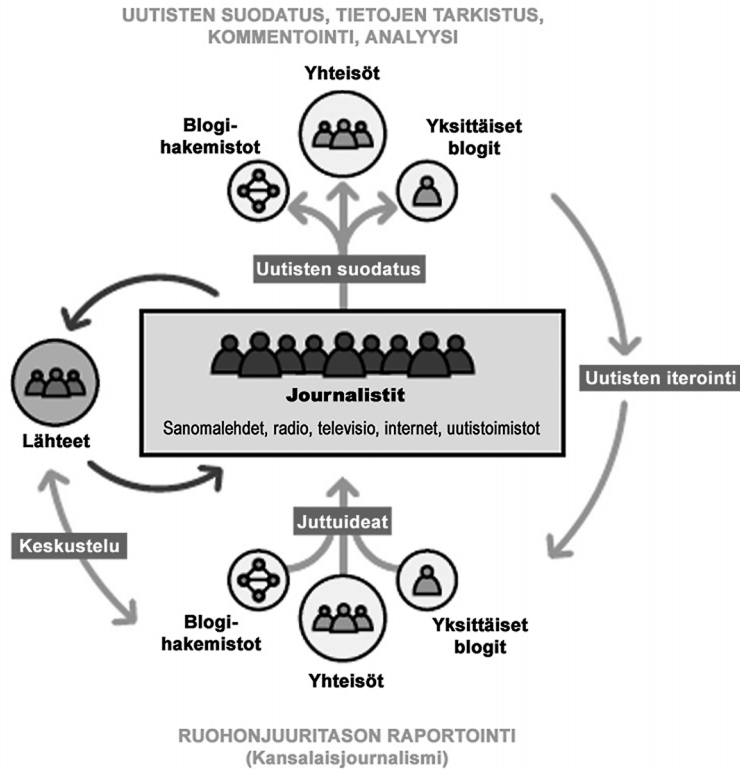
UUTISTEN SUODATUS, TIETOJEN TARKISTUS, KOMMENTOINTI, ANALYYSI

Yhteisöt

Blogihakemistot

Yksittäiset blogit

Uutisten suodatus

Lähteet

Journalistit

Sanomalehdet, radio, televisio, internet, uutistoimistot

Uutisten iterointi

Juttuideat

Keskustelu

Blogihakemistot

Yksittäiset blogit

Yhteisöt

RUOHONJUURITASON RAPORTOINTI
(Kansalaisjournalismi)